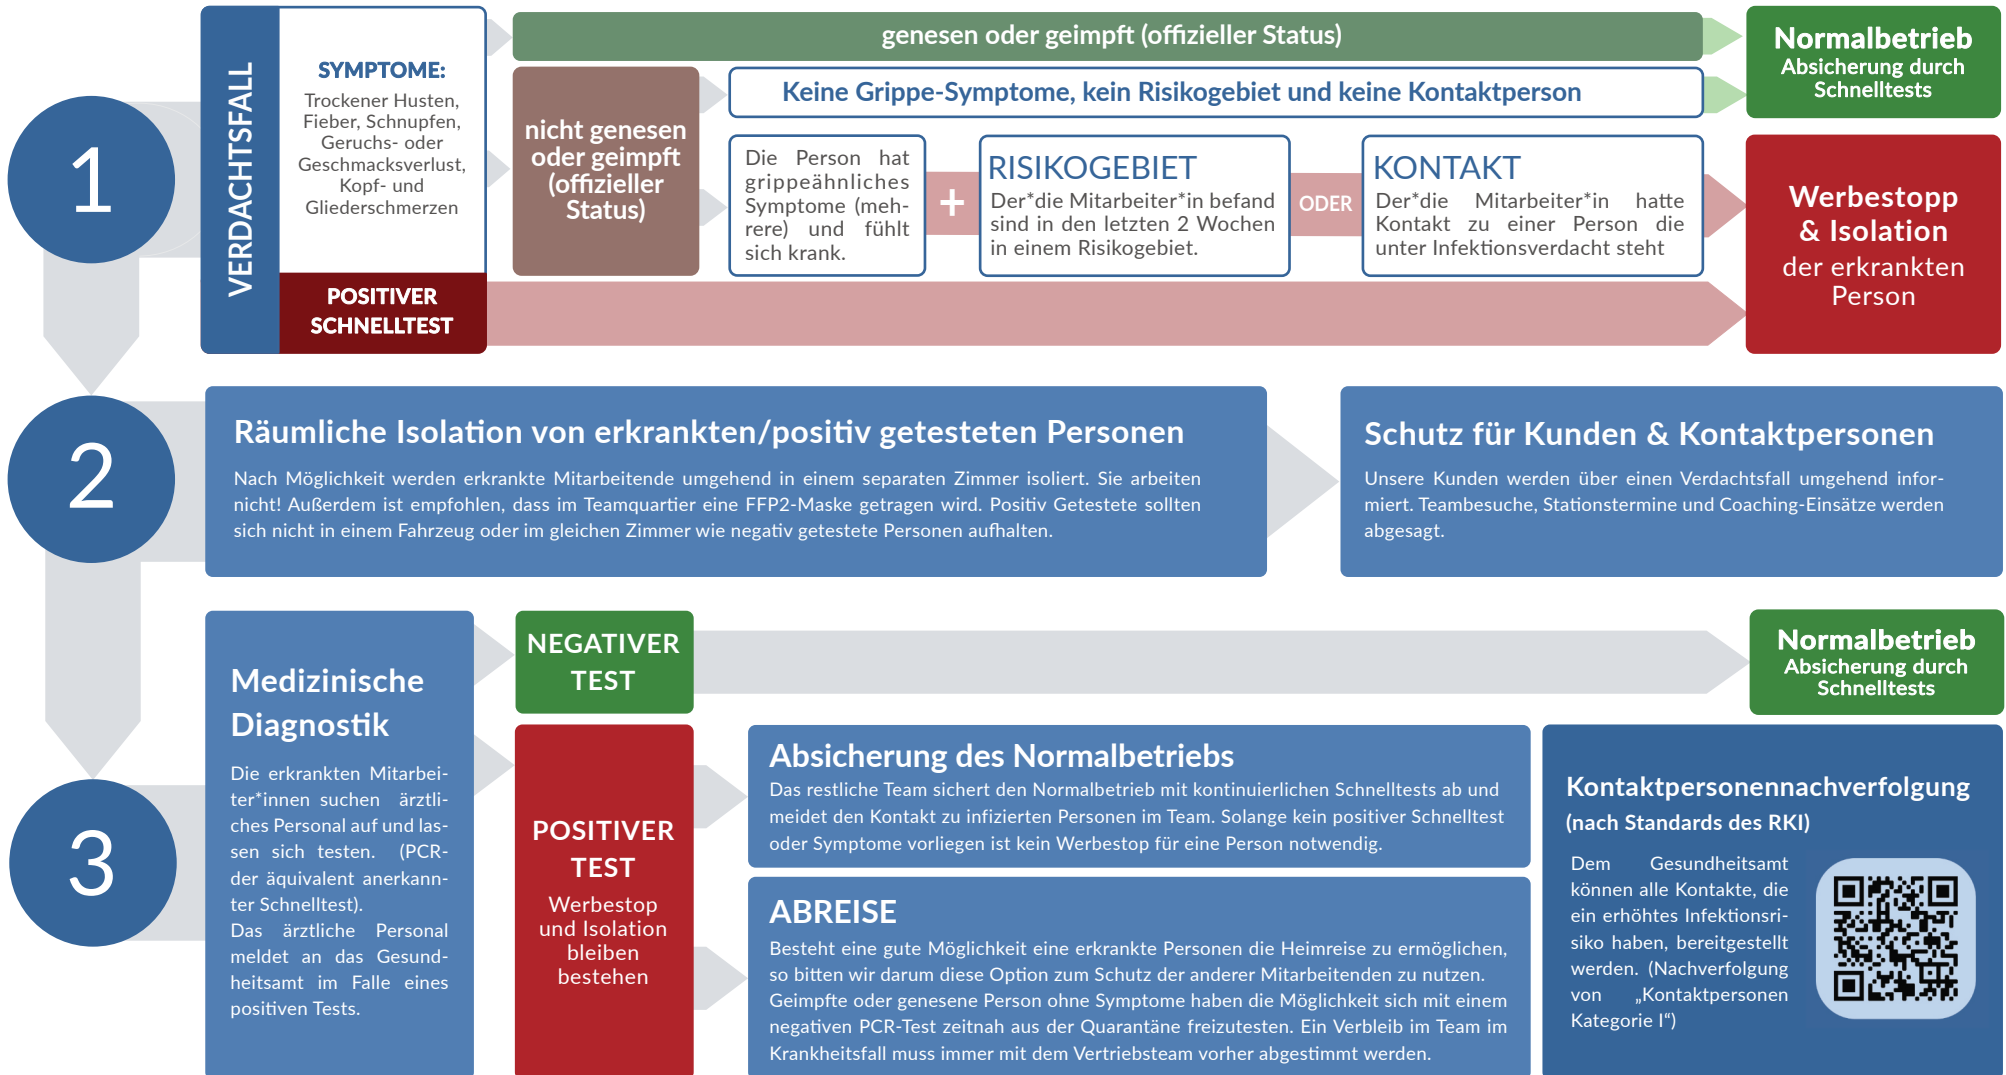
1

VERDACHTSFALL

SYMPTOME:
Trockener Husten, Fieber, Schnupfen, Geruchs- oder Geschmacksverlust, Kopf- und Gliederschmerzen

POSITIVER SCHNELLTEST

genesen oder geimpft (offizieller Status)

Normalbetrieb
Absicherung durch Schnelltests

nicht genesen oder geimpft (offizieller Status)

Keine Grippe-Symptome, kein Risikogebiet und keine Kontaktperson

Die Person hat grippeähnliches Symptome (mehrere) und fühlt sich krank.

+

RISIKOGEBIET
Der*die Mitarbeiter*in befand sind in den letzten 2 Wochen in einem Risikogebiet.

ODER

KONTAKT
Der*die Mitarbeiter*in hatte Kontakt zu einer Person die unter Infektionsverdacht steht

Werbestopp & Isolation
der erkrankten Person

2

Räumliche Isolation von erkrankten/positiv getesteten Personen

Nach Möglichkeit werden erkrankte Mitarbeitende umgehend in einem separaten Zimmer isoliert. Sie arbeiten nicht! Außerdem ist empfohlen, dass im Teamquartier eine FFP2-Maske getragen wird. Positiv Getestete sollten sich nicht in einem Fahrzeug oder im gleichen Zimmer wie negativ getestete Personen aufhalten.

Schutz für Kunden & Kontaktpersonen

Unsere Kunden werden über einen Verdachtsfall umgehend informiert. Teambesuche, Stationstermine und Coaching-Einsätze werden abgesagt.

3

Medizinische Diagnostik

Die erkrankten Mitarbeiter*innen suchen ärztliches Personal auf und lassen sich testen. (PCR-der äquivalent anerkannter Schnelltest).
Das ärztliche Personal meldet an das Gesundheitsamt im Falle eines positiven Tests.

NEGATIVER TEST

Normalbetrieb
Absicherung durch Schnelltests

POSITIVER TEST
Werbestop und Isolation bleiben bestehen

Absicherung des Normalbetriebs
Das restliche Team sichert den Normalbetrieb mit kontinuierlichen Schnelltests ab und meidet den Kontakt zu infizierten Personen im Team. Solange kein positiver Schnelltest oder Symptome vorliegen ist kein Werbestop für eine Person notwendig.

ABREISE
Besteht eine gute Möglichkeit eine erkrankte Personen die Heimreise zu ermöglichen, so bitten wir darum diese Option zum Schutz der anderer Mitarbeitenden zu nutzen. Geimpfte oder genesene Person ohne Symptome haben die Möglichkeit sich mit einem negativen PCR-Test zeitnah aus der Quarantäne freizutesten. Ein Verbleib im Team im Krankheitsfall muss immer mit dem Vertriebsteam vorher abgestimmt werden.

Kontaktpersonennachverfolgung
(nach Standards des RKI)

Dem Gesundheitsamt können alle Kontakte, die ein erhöhtes Infektionsrisiko haben, bereitgestellt werden. (Nachverfolgung von „Kontaktpersonen Kategorie I“)